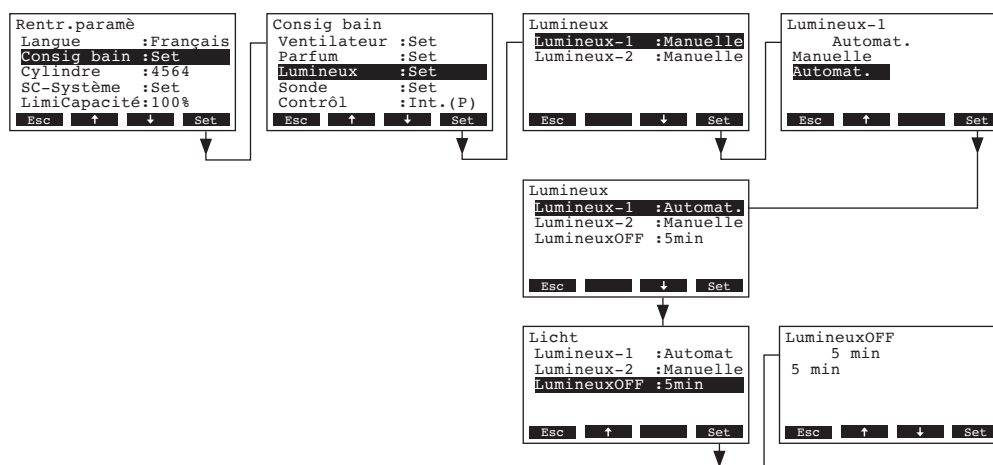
Rentr.paramè
Langue :Français
Consig bain :Set
Cylindre :4564
SC-Système :Set
LimiCapacité:100%
Esc ↑ ↓ Set

Consig bain
Ventilateur :Set
Parfum :Set
Lumineux :Set
Sonde :Set
Contrôl :Int.(P)
Esc ↑ ↓ Set

Lumineux
Lumineux-1 :Manuelle
Lumineux-2 :Manuelle
Esc ↓ Set

Lumineux-1
Automat.
Manuelle
Automat.
Esc ↑ Set

Lumineux
Lumineux-1 :Automat.
Lumineux-2 :Manuelle
LumineuxOFF :5min
Esc ↓ Set

Licht
Lumineux-1 :Automat
Lumineux-2 :Manuelle
LumineuxOFF :5min
Esc ↑ Set

LumineuxOFF
5 min
5 min
Esc ↑ ↓ Set